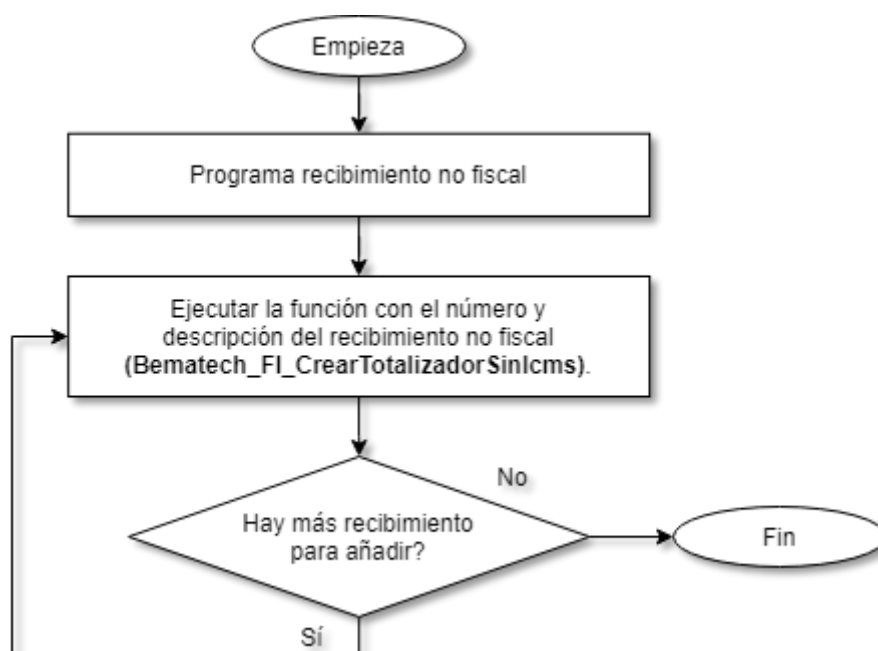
Empieza

Programa recibimiento no fiscal

Ejecutar la función con el número y descripción del recibimiento no fiscal **(Bematech_FI_CrearTotalizadorSinIcms)**.

No

Hay más recibimiento para añadir?

Fin

Sí